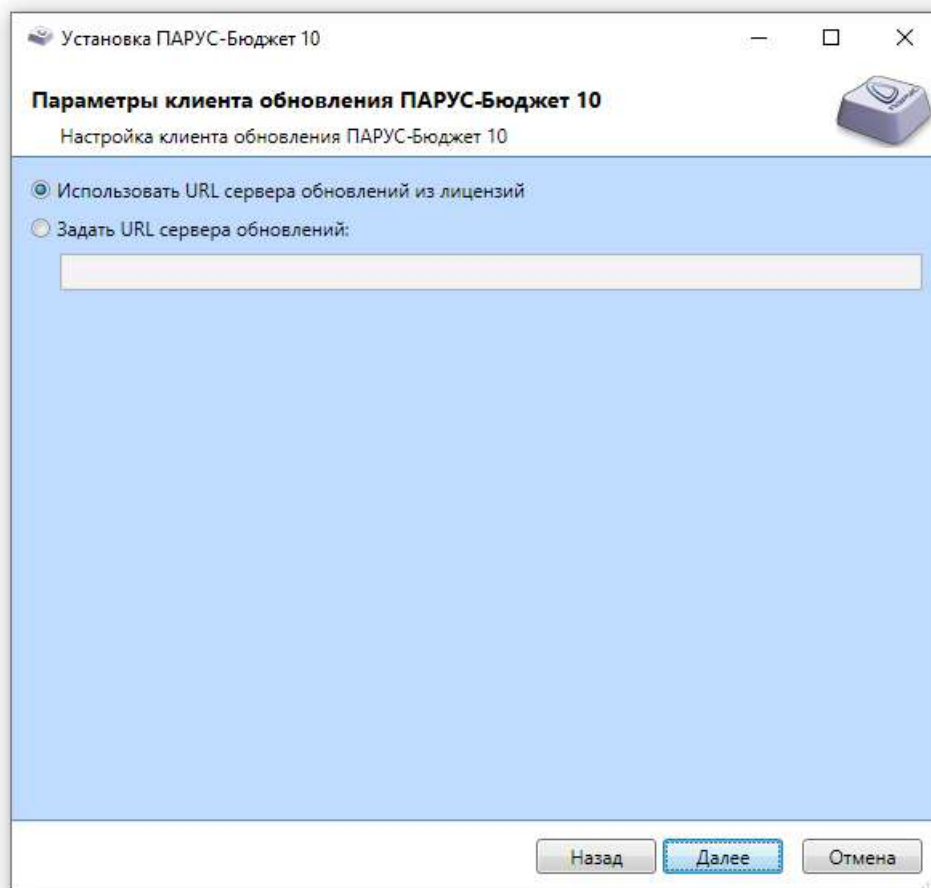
Установка ПАРУС-Бюджет 10

Параметры клиента обновления ПАРУС-Бюджет 10

Настройка клиента обновления ПАРУС-Бюджет 10

Использовать URL сервера обновлений из лицензий

Задать URL сервера обновлений:

Назад Далее Отмена